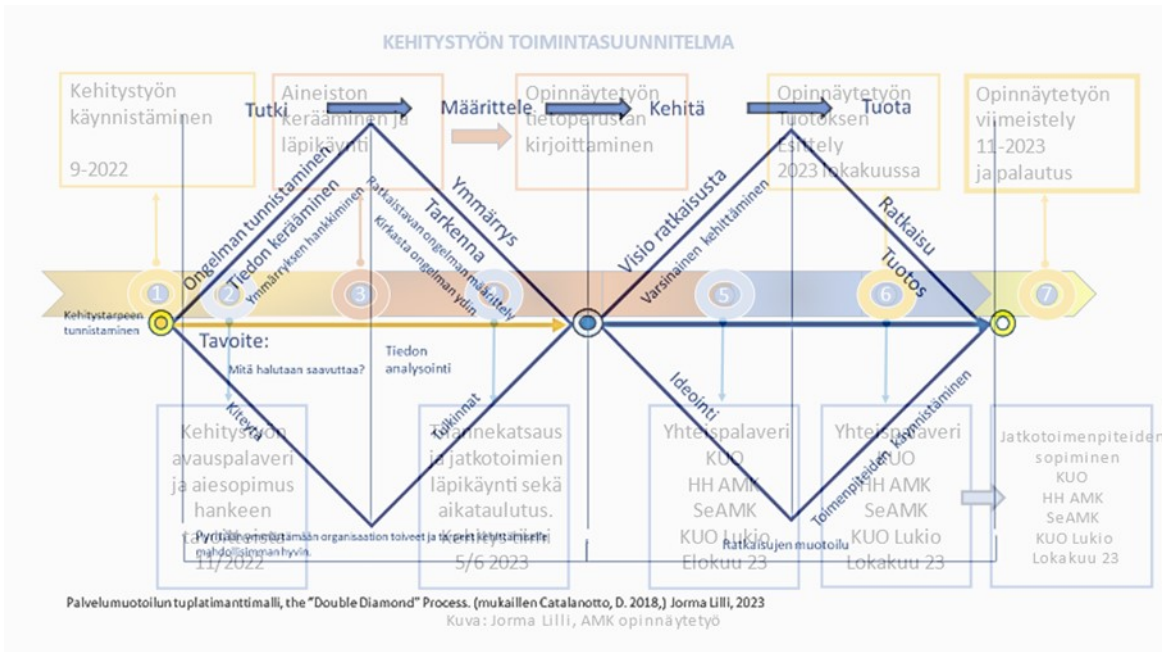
KEHITYSTYÖN TOIMINTASUUNNITELMA

Kehitystyön käynnistäminen

9-2022

Aineiston kerääminen ja läpikäynti

Opinnäytetyön tietoperustan kirjoittaminen

Opinnäytetyön Tuotoksen Esittely 2023 lokakuussa

Opinnäytetyön viimeistely 11-2023 ja palautus

Tutki

Määrittele

Kehitä

Tuota

Ongelman tunnistaminen

Tiedon kerääminen

Ymmärryksen hankkiminen

Ratkaistavan ongelman määrittely

Kirkasta ongelman ydin

Tarkenna

Ymmärrys

Visio ratkaisusta

Varsinainen kehittäminen

Ratkaisu

Tuotos

1

2

3

4

5

6

7

Kehitystarpeen tunnistaminen

Tavoite:

Mitä halutaan saavuttaa?

Tiedon analysointi

Kiteytä

Tulkinnat

Ideointi

Toimenpiteiden käynnistäminen

Kehitystyön avauspalaveri ja aiesopimus hankeen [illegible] 11/2022

Tilannekatsaus ja jatkotoimien läpikäynti sekä aikataulutus. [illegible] 5/6 2023

Yhteispalaveri KUO HH AMK SeAMK KUO Lukio Elokuu 23

Yhteispalaveri KUO HH AMK SeAMK KUO Lukio Lokakuu 23

Jatkotoimenpiteiden sopiminen KUO HH AMK SeAMK KUO Lukio Lokakuu 23

Pyritään ymmärtämään organisaation tolveet ja tarpeet kehittämiselle mahdollisimman hyvin.

Ratkaisujen muotoilu

Palvelumuotoilun tuplatimanttimalli, the "Double Diamond" Process. (mukaillen Catalanotto, D. 2018,) Jorma Lilli, 2023

Kuva: Jorma Lilli, AMK opinnäytetyö